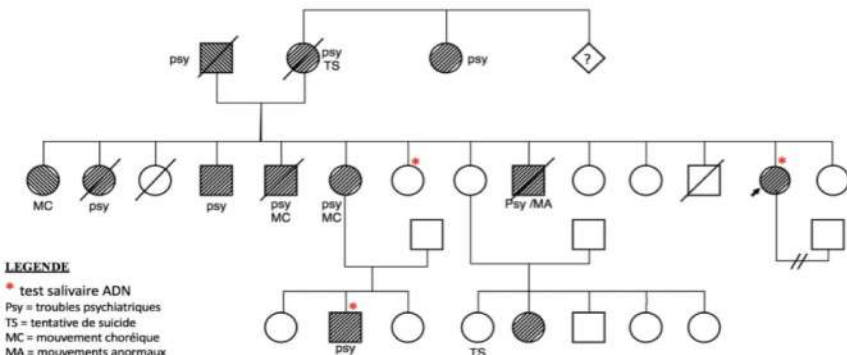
psy

psy
TS

psy

?

MC

psy

psy

psy
MC

psy
MC

*

Psy /MA

*

LEGENDE

* test salivaire ADN
Psy = troubles psychiatriques
TS = tentative de suicide
MC = mouvement choréique
MA = mouvements anormaux

*

psy

TS